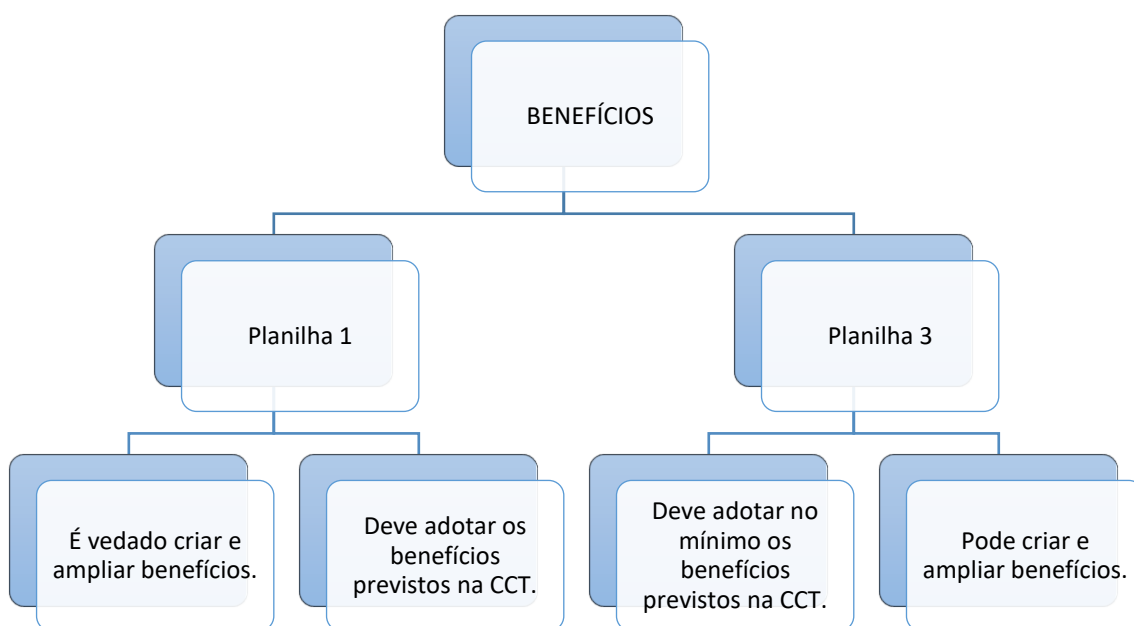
BENEFÍCIOS

Planilha 1

Planilha 3

É vedado criar e ampliar benefícios.

Deve adotar os benefícios previstos na CCT.

Deve adotar no mínimo os benefícios previstos na CCT.

Pode criar e ampliar benefícios.